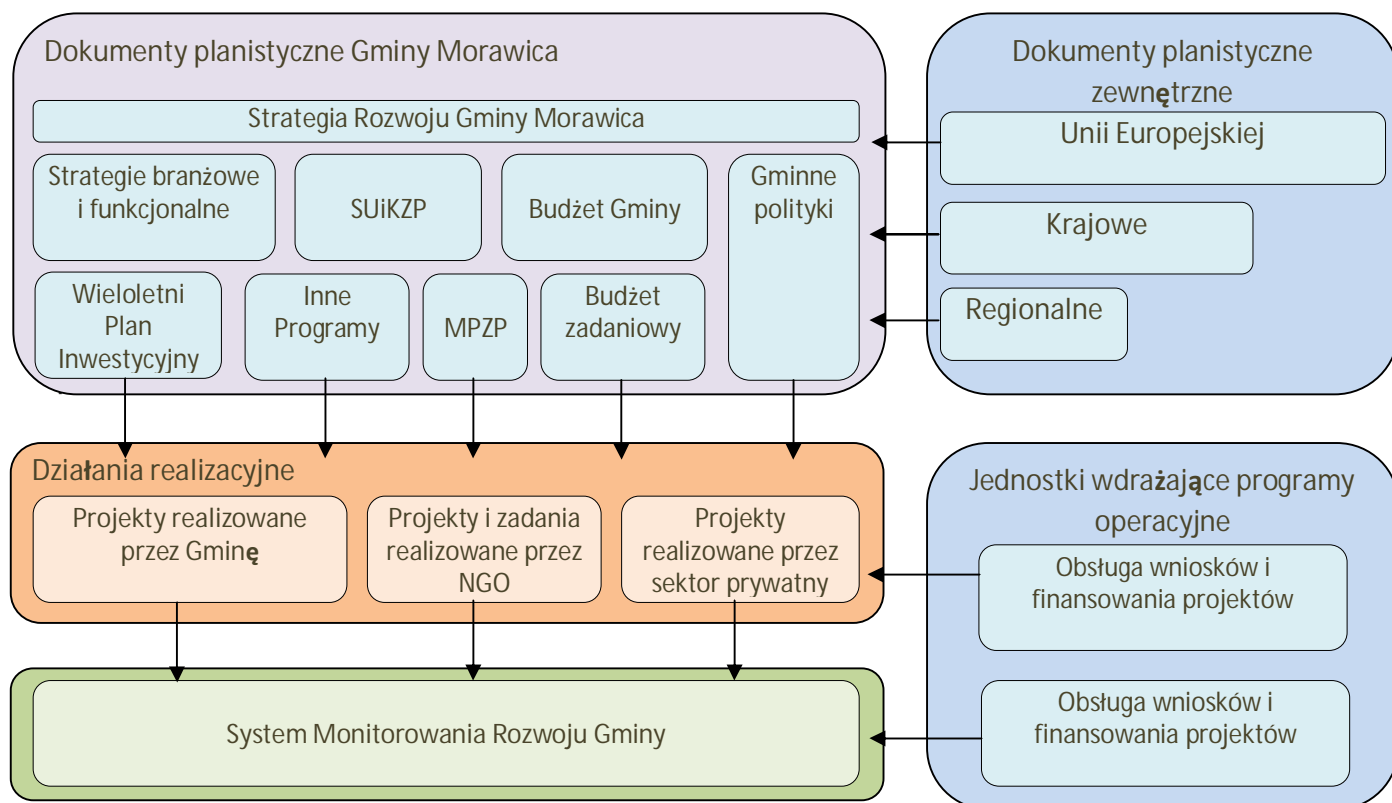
Dokumenty planistyczne Gminy Morawica

Strategia Rozwoju Gminy Morawica

Strategie branżowe i funkcjonalne

SUiKZP

Budżet Gminy

Gminne polityki

Wieloletni Plan Inwestycyjny

Inne Programy

MPZP

Budżet zadaniowy

Dokumenty planistyczne zewnętrzne

Unii Europejskiej

Krajowe

Regionalne

Działania realizacyjne

Projekty realizowane przez Gminę

Projekty i zadania realizowane przez NGO

Projekty realizowane przez sektor prywatny

Jednostki wdrażające programy operacyjne

Obsługa wniosków i finansowania projektów

System Monitorowania Rozwoju Gminy

Obsługa wniosków i finansowania projektów